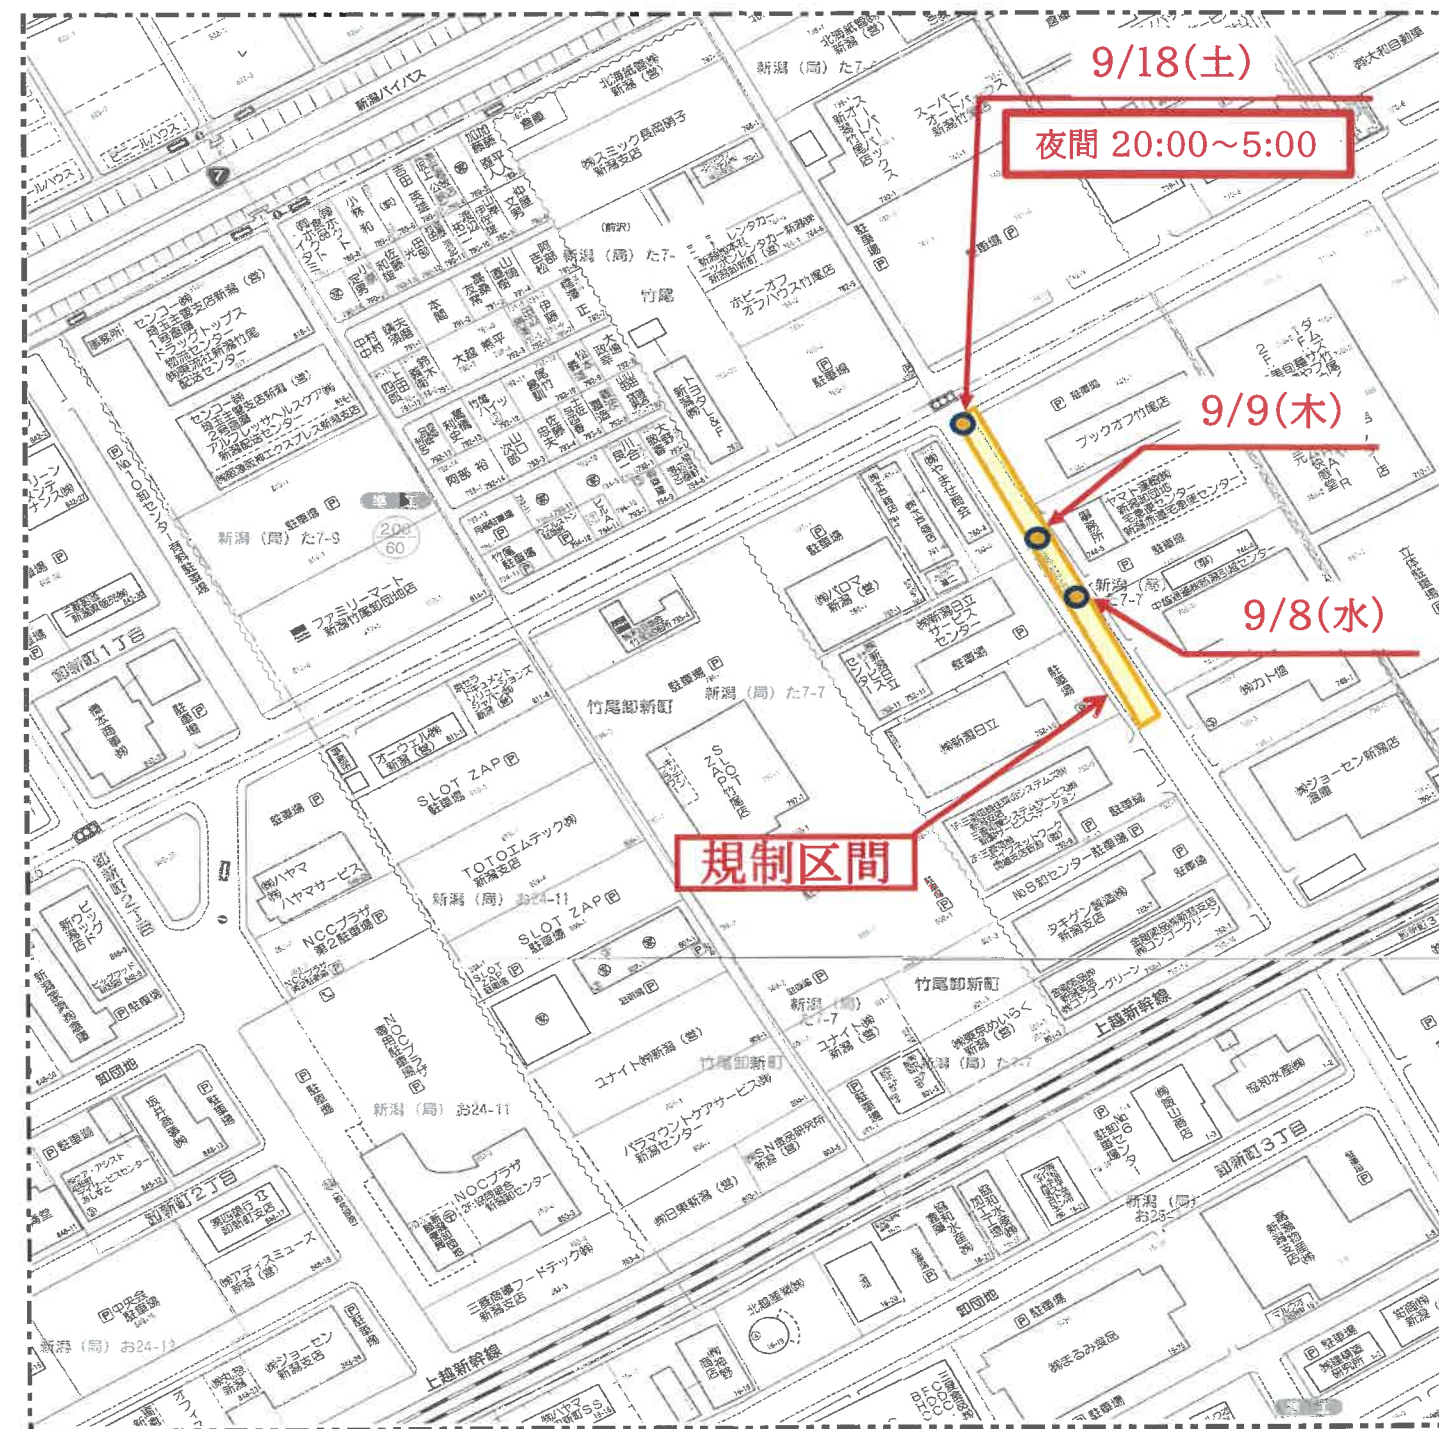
9/18(土)

夜間 20:00～5:00

9/9(木)

9/8(水)

規制区間

新潟バイパス

北海鋼管(株) 新潟(営)

(株)スミック長岡関子 新潟支店

スーパーオートバックス新潟竹尾店

センコー(株) 埼玉主要支店新潟(営)

竹尾

ホビーオフ オフハウス竹尾店

ブックオフ竹尾店

ファミリーマート 新潟竹尾卸団地店

新潟 (局) た7-9

駐車場

竹尾卸新町

新潟 (局) た7-7

SLOT ZAP

TOTOエムテック(株) 新潟支店

新潟 (局) お24-11

NCCプラザ 第2駐車場

NOCプラザ

ユナイト(株)新潟(営)

パラマウントケアサービス(株) 新潟センター

(株)日東新潟(営)

三菱商事フードテック(株) 新潟支店

上越新幹線

卸新町1丁目

卸新町2丁目

卸新町3丁目

卸団地

(株)新潟日立

(株)ジョーセン新潟店

タキゲン製造(株) 新潟支店

竹尾卸新町

新潟 (局) お25

(株)まるみ食品

(株)ヤマザキ

ビッグドラッグ 新ウ店

新潟 (局) お24-12

(株)ジョーセン 新潟支店

北越運輸(株)

駐車場